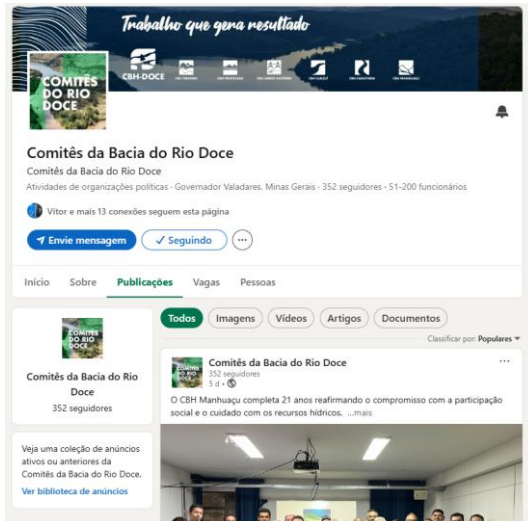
Trabalho que gera resultado

CBH-DOCE

COMITÊS DO RIO DOCE

Comitês da Bacia do Rio Doce

Comitês da Bacia do Rio Doce

Atividades de organizações políticas · Governador Valadares, Minas Gerais · 352 seguidores · 51-200 funcionários

Vitor e mais 13 conexões seguem esta página

Envie mensagem

Seguindo

Início Sobre Publicações Vagas Pessoas

COMITÊS DO RIO DOCE

Comitês da Bacia do Rio Doce

352 seguidores

Veja uma coleção de anúncios ativos ou anteriores da Comitês da Bacia do Rio Doce.

Ver biblioteca de anúncios

Todos Imagens Vídeos Artigos Documentos

Classificar por: Populares

Comitês da Bacia do Rio Doce

352 seguidores

5 d ·

O CBH Manhuaçu completa 21 anos reafirmando o compromisso com a participação social e o cuidado com os recursos hídricos. ...mais